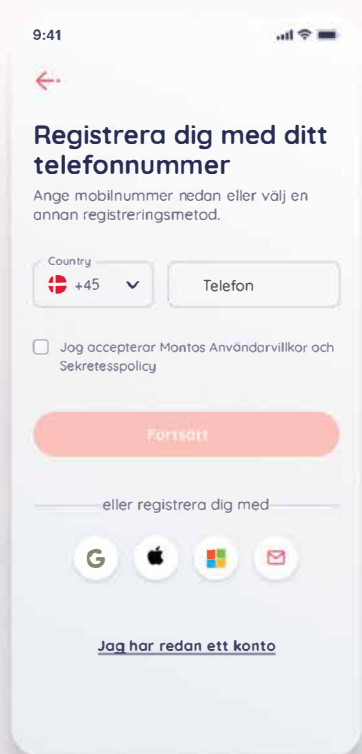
9:41

Registrera dig med ditt telefonnummer

Ange mobilnummer nedan eller välj en annan registreringsmetod.

Country
+45

Telefon

Jag accepterar Montos Användarvillkor och Sekretesspolicy

Fortsätt

eller registrera dig med

G

Jag har redan ett konto